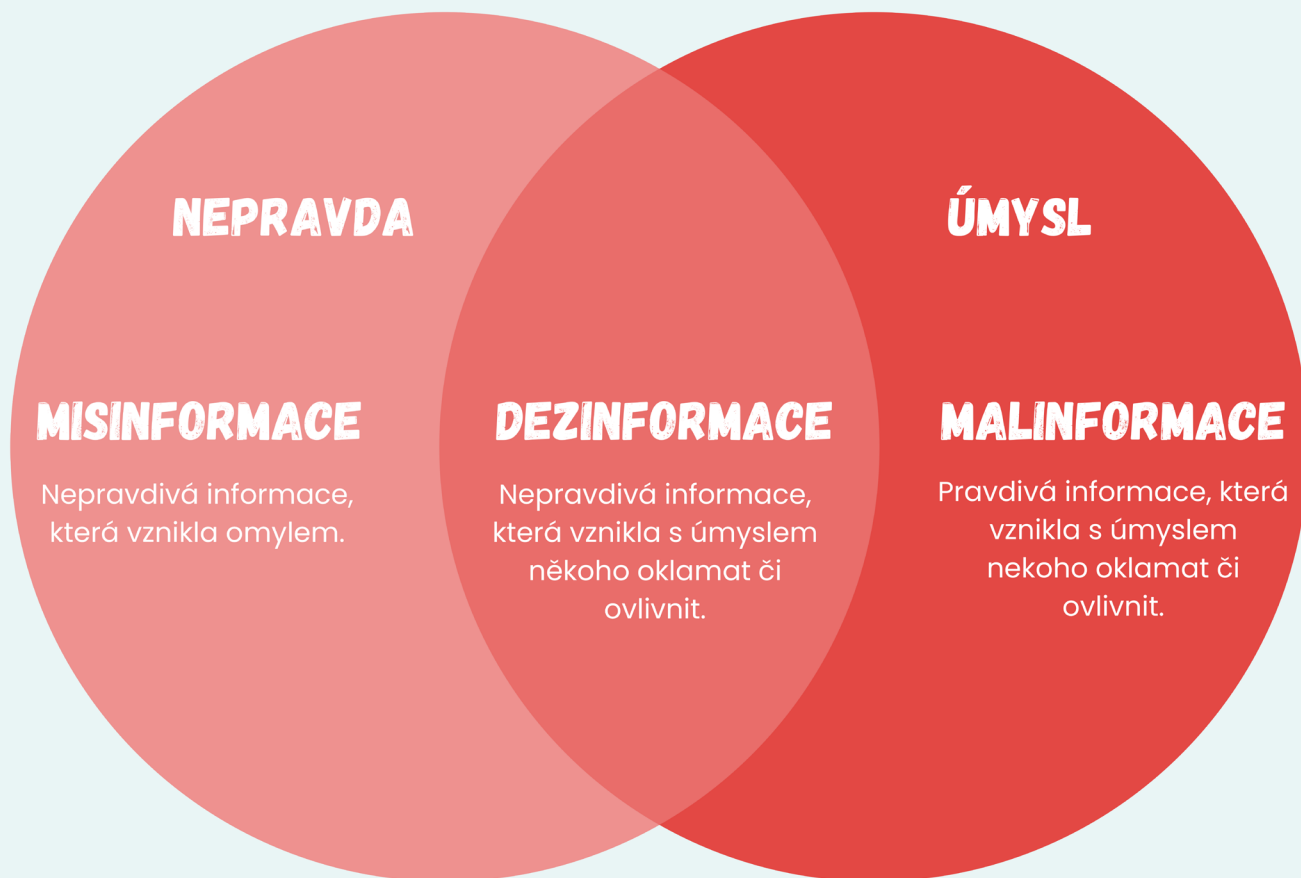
NEPRAVDA

ÚMYSL

MISINFORMACE

Nepravdivá informace, která vznikla omylem.

DEZINFORMACE

Nepravdivá informace, která vznikla s úmyslem někoho oklamat či ovlivnit.

MALINFORMACE

Pravdivá informace, která vznikla s úmyslem nekoho oklamat či ovlivnit.